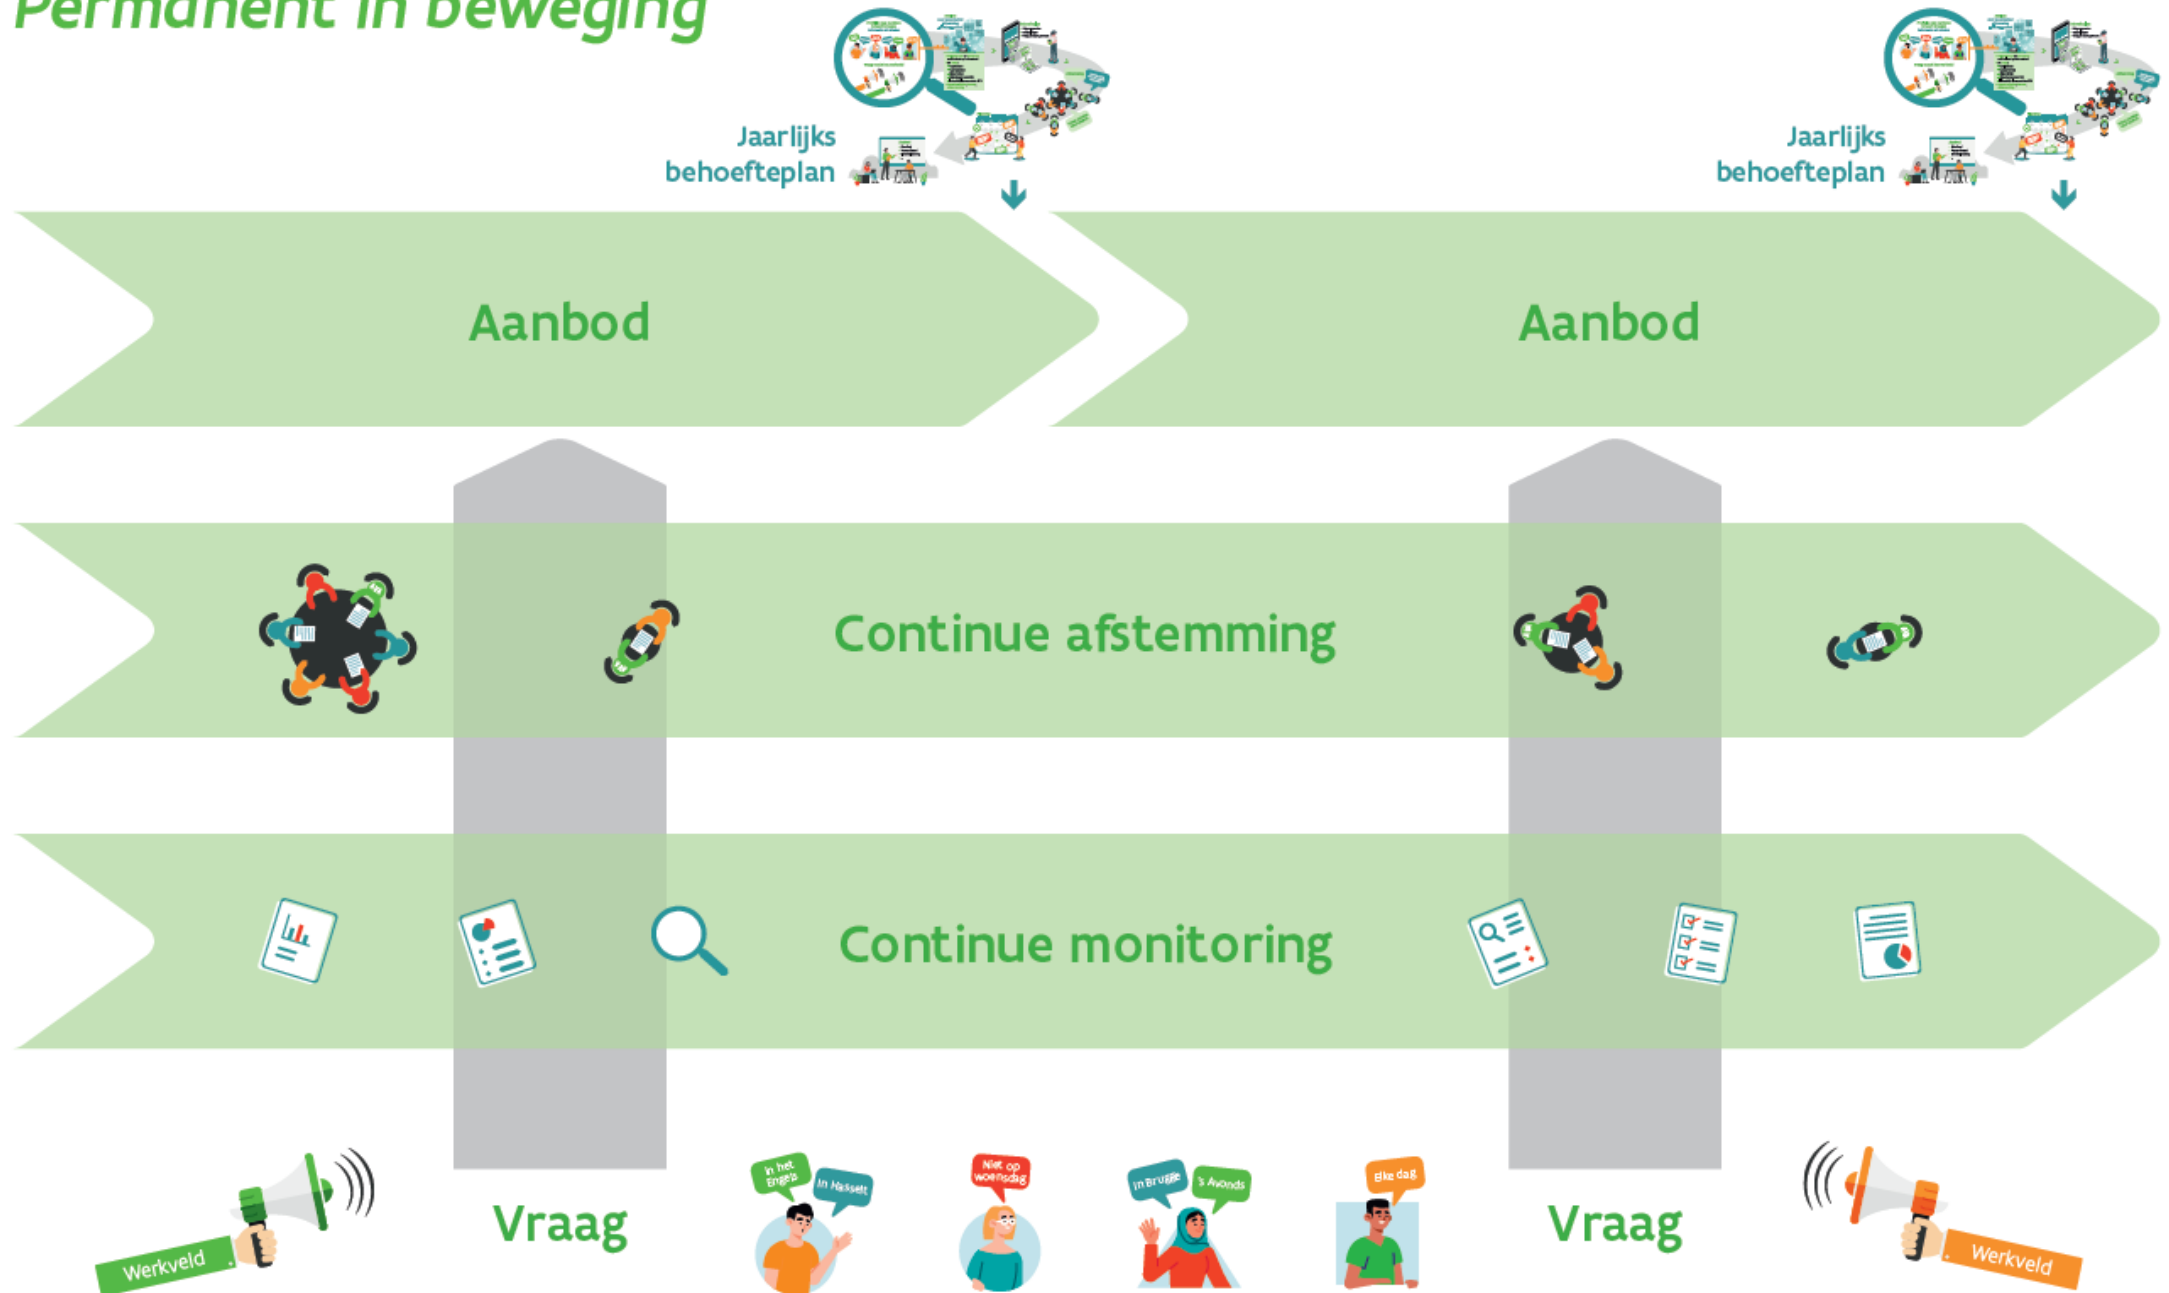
Permanent in beweging

Jaarlijks behoefteplan

Jaarlijks behoefteplan

Aanbod

Aanbod

Continue afstemming

Continue monitoring

Werkveld

Vraag

In het Engels

In Hasselt

Niet op woensdag

In Brugge

'S Avonds

Elke dag

Vraag

Werkveld